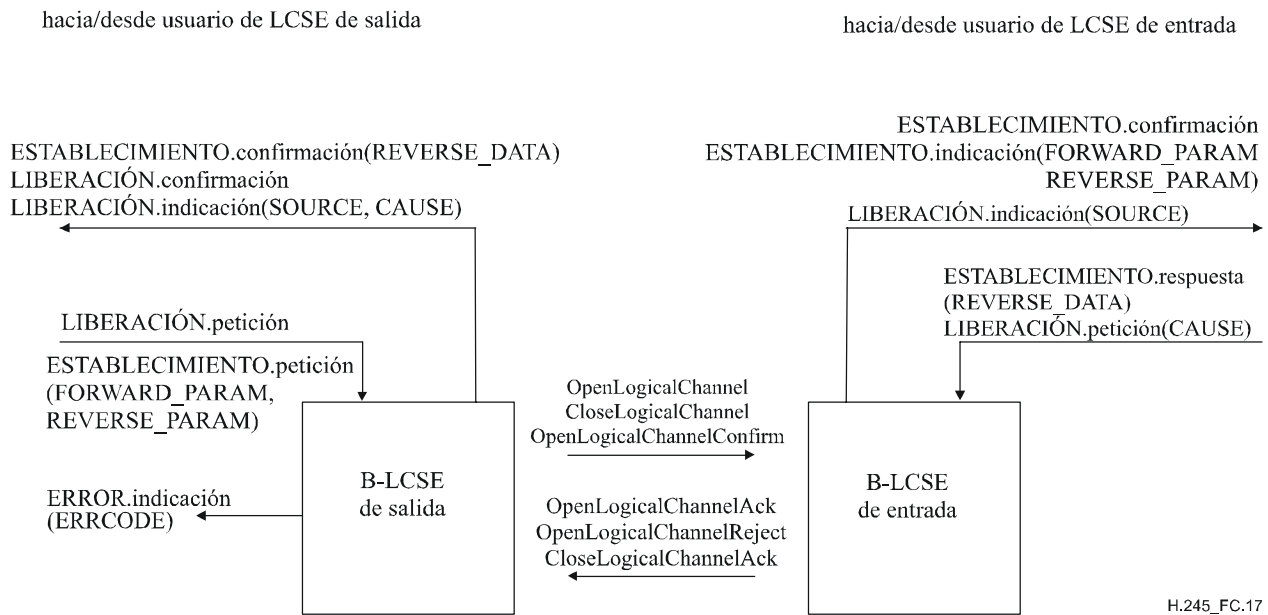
hacia/desde usuario de LCSE de salida

hacia/desde usuario de LCSE de entrada

ESTABLECIMIENTO.confirmación(REVERSE_DATA)
LIBERACIÓN.confirmación
LIBERACIÓN.indicación(SOURCE, CAUSE)

ESTABLECIMIENTO.confirmación
ESTABLECIMIENTO.indicación(FORWARD_PARAM
REVERSE_PARAM)

LIBERACIÓN.indicación(SOURCE)

ESTABLECIMIENTO.respuesta
(REVERSE_DATA)
LIBERACIÓN.petición(CAUSE)

LIBERACIÓN.petición

ESTABLECIMIENTO.petición
(FORWARD_PARAM,
REVERSE_PARAM)

OpenLogicalChannel
CloseLogicalChannel
OpenLogicalChannelConfirm

ERROR.indicación
(ERRCODE)

B-LCSE
de salida

OpenLogicalChannelAck
OpenLogicalChannelReject
CloseLogicalChannelAck

B-LCSE
de entrada

H.245_FC.17